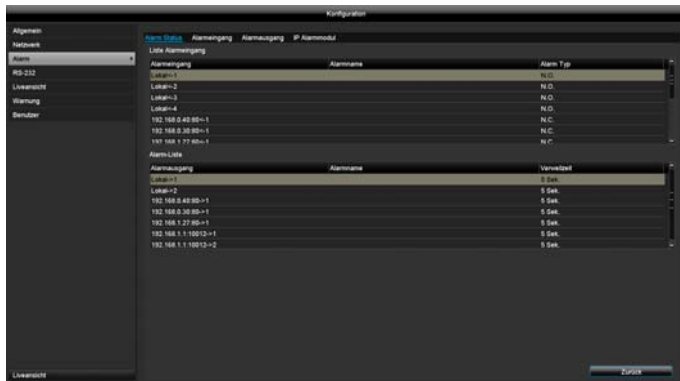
Konfiguration

Allgemein
Netzwerk
Alarm
RS-232
Liveansicht
Warnung
Benutzer

Alarm Status Alarmeingang Alarmausgang IP Alarmmodul

Liste Alarmeingang

| Alarmeingang | Alarmname | Alarm Typ |
|---|---|---|
| Lokal<-1 | | N.O. |
| Lokal<-2 | | N.O. |
| Lokal<-3 | | N.O. |
| Lokal<-4 | | N.O. |
| 192.168.0.40:80<-1 | | N.C. |
| 192.168.0.30:80<-1 | | N.C. |
| 192.168.1.27:80<-1 | | N.C. |

Alarm-Liste

| Alarmausgang | Alarmname | Verweilzeit |
|---|---|---|
| Lokal->1 | | 5 Sek. |
| Lokal->2 | | 5 Sek. |
| 192.168.0.40:80->1 | | 5 Sek. |
| 192.168.0.30:80->1 | | 5 Sek. |
| 192.168.1.27:80->1 | | 5 Sek. |
| 192.168.1.1:10013->1 | | 5 Sek. |
| 192.168.1.1:10013->2 | | 5 Sek. |

Liveansicht

Zurück